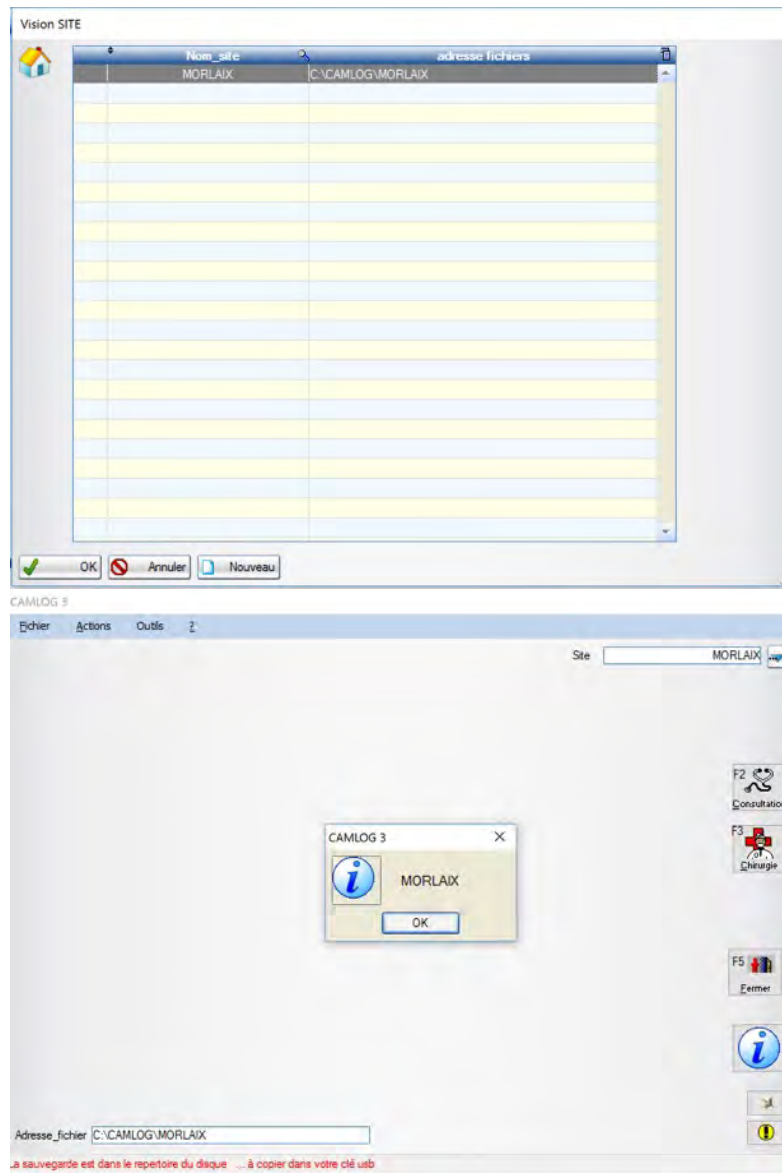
Vision SITE

| Nom_site | adresse fichiers |
|---|---|
| MORLAIX | C:\CAMLOG\MORLAIX |

OK Annuler Nouveau

CAMLOG 3

Fichier Actions Outils ?

Site MORLAIX

F2 Consultatio

F3 Chirurgie

CAMLOG 3

MORLAIX

OK

F5 Fermer

Adresse_fichier C:\CAMLOG\MORLAIX

.a sauvegarde est dans le repertoire du disque ... à copier dans votre clé usb